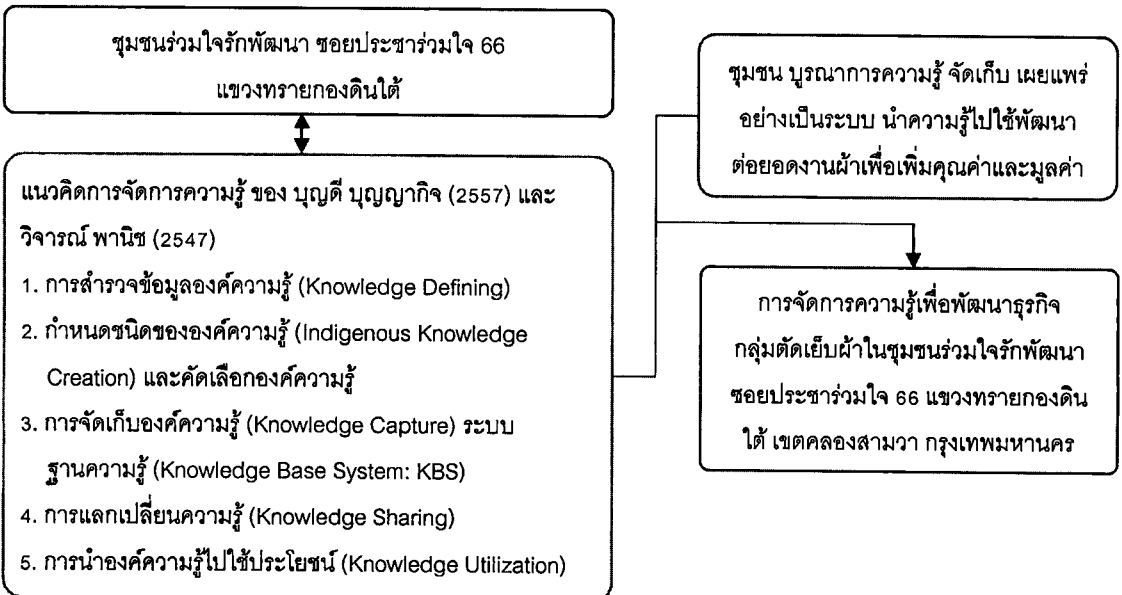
ชุมชนร่วมใจรักพัฒนา ซอยประชาร่วมใจ 66 แขวงทรายกองดินใต้

แนวคิดการจัดการความรู้ ของ บุญดี บุญญากิจ (2557) และ วิจารณ์ พานิช (2547)

1. การสำรวจข้อมูลองค์ความรู้ (Knowledge Defining)

2. กำหนดชนิดขององค์ความรู้ (Indigenous Knowledge Creation) และคัดเลือกองค์ความรู้

3. การจัดเก็บองค์ความรู้ (Knowledge Capture) ระบบฐานความรู้ (Knowledge Base System: KBS)

4. การแลกเปลี่ยนความรู้ (Knowledge Sharing)

5. การนำองค์ความรู้ไปใช้ประโยชน์ (Knowledge Utilization)

ชุมชน บูรณาการความรู้ จัดเก็บ เผยแพร่อย่างเป็นระบบ นำความรู้ไปใช้พัฒนาต่อยอดงานผ้าเพื่อเพิ่มคุณค่าและมูลค่า

การจัดการความรู้เพื่อพัฒนาธุรกิจกลุ่มตัดเย็บผ้าในชุมชนร่วมใจรักพัฒนา ซอยประชาร่วมใจ 66 แขวงทรายกองดินใต้ เขตคลองสามวา กรุงเทพมหานคร